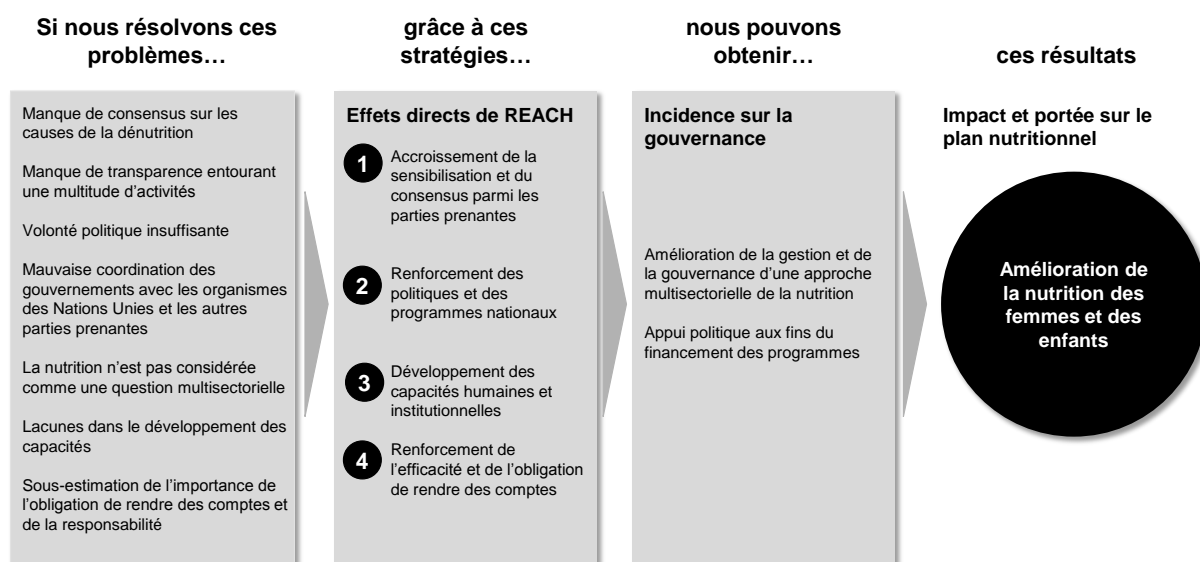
Si nous résolvons ces problèmes…

Manque de consensus sur les causes de la dénutrition

Manque de transparence entourant une multitude d’activités

Volonté politique insuffisante

Mauvaise coordination des gouvernements avec les organismes des Nations Unies et les autres parties prenantes

La nutrition n’est pas considérée comme une question multisectorielle

Lacunes dans le développement des capacités

Sous-estimation de l’importance de l’obligation de rendre des comptes et de la responsabilité

grâce à ces stratégies…

Effets directs de REACH

1 Accroissement de la sensibilisation et du consensus parmi les parties prenantes

2 Renforcement des politiques et des programmes nationaux

3 Développement des capacités humaines et institutionnelles

4 Renforcement de l’efficacité et de l’obligation de rendre des comptes

nous pouvons obtenir…

Incidence sur la gouvernance

Amélioration de la gestion et de la gouvernance d’une approche multisectorielle de la nutrition

Appui politique aux fins du financement des programmes

ces résultats

Impact et portée sur le plan nutritionnel

Amélioration de la nutrition des femmes et des enfants